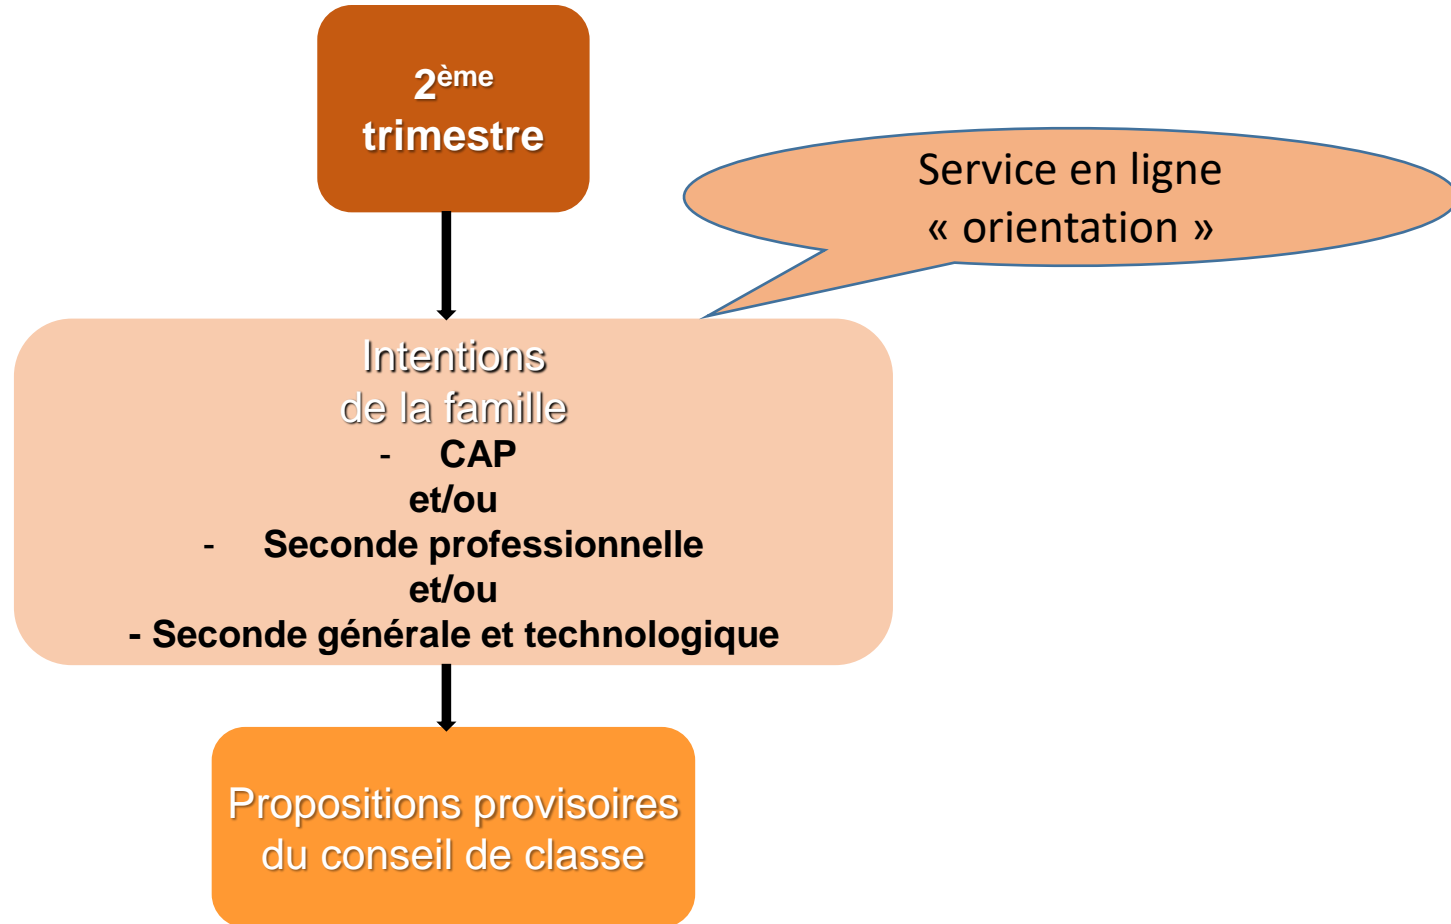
$2^{ème}$
trimestre

Service en ligne
« orientation »

Intentions
de la famille
- CAP
et/ou
- Seconde professionnelle
et/ou
- Seconde générale et technologique

Propositions provisoires
du conseil de classe